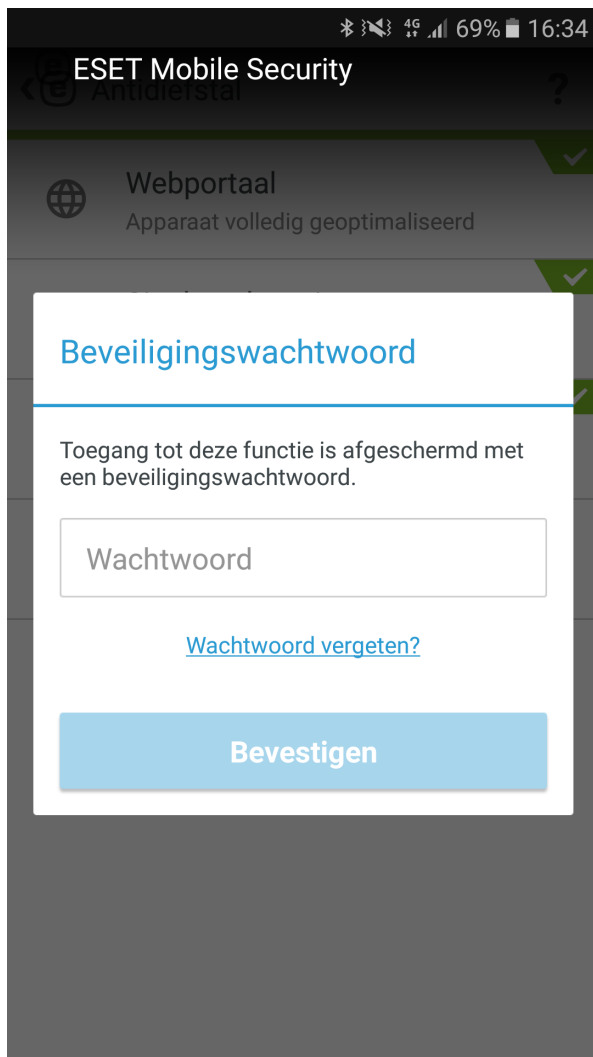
4G 69% 16:34
ESET Mobile Security
Antidiefstal ?

Webportaal
Apparaat volledig geoptimaliseerd

Beveiligingswachtwoord

Toegang tot deze functie is afgeschermd met een beveiligingswachtwoord.

Wachtwoord

Wachtwoord vergeten?

Bevestigen